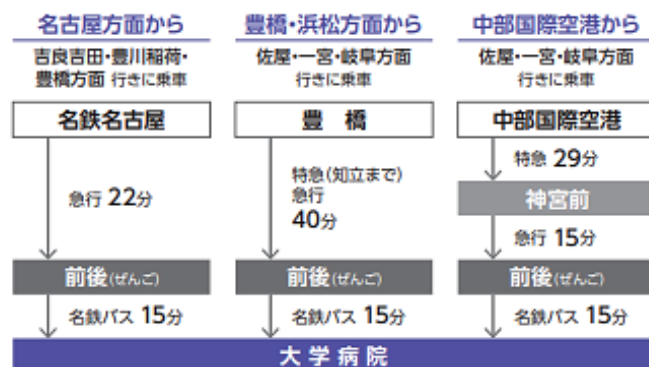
名古屋方面から

吉良吉田・豊川稲荷・豊橋方面 行きに乗車

名鉄名古屋

急行 22分

前後(ぜんご)

名鉄バス 15分

豊橋・浜松方面から

佐屋・一宮・岐阜方面 行きに乗車

豊 橋

特急(知立まで) 急行 40分

前後(ぜんご)

名鉄バス 15分

中部国際空港から

佐屋・一宮・岐阜方面 行きに乗車

中部国際空港

特急 29分

神宮前

急行 15分

前後(ぜんご)

名鉄バス 15分

大学病院